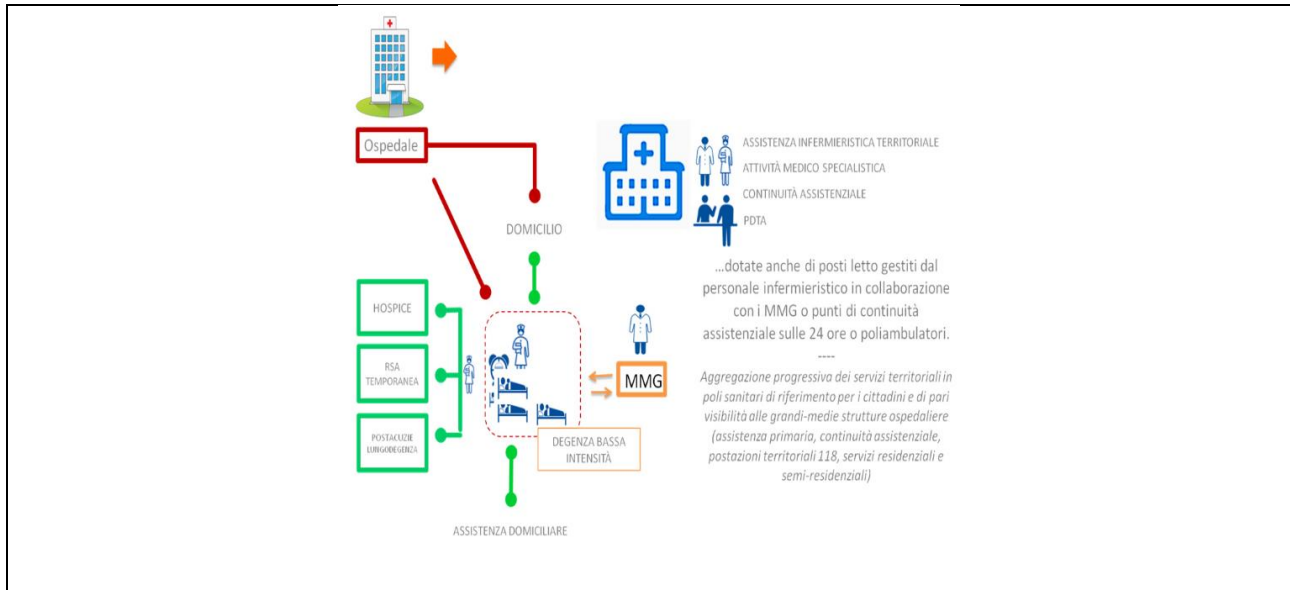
Ospedale

ASSISTENZA INFERMIERISTICA TERRITORIALE
ATTIVITÀ MEDICO SPECIALISTICA
CONTINUITÀ ASSISTENZIALE
PDTA

DOMICILIO

HOSPICE

RSA TEMPORANEA

POSTACUZIE LUNGODEGENZA

MMG

DEGENZA BASSA INTENSITÀ

ASSISTENZA DOMICILIARE

...dotate anche di posti letto gestiti dal personale infermieristico in collaborazione con i MMG o punti di continuità assistenziale sulle 24 ore o poliambulatori.

----

Aggregazione progressiva dei servizi territoriali in poli sanitari di riferimento per i cittadini e di pari visibilità alle grandi-medie strutture ospedaliere (assistenza primaria, continuità assistenziale, postazioni territoriali 118, servizi residenziali e semi-residenziali)